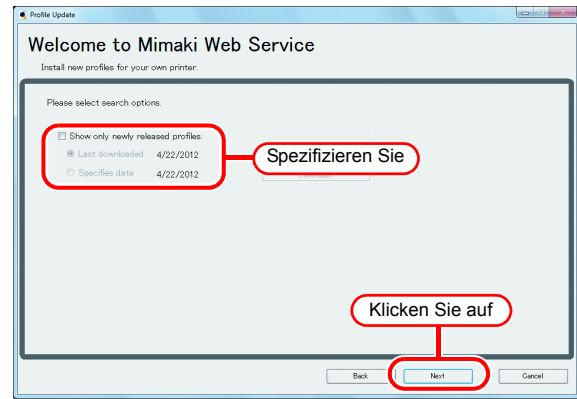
Profile Update

Welcome to Mimaki Web Service

Install new profiles for your own printer.

Please select search options.

Show only newly released profiles.

Last downloaded 4/22/2012

Specifies date 4/22/2012

Spezifizieren Sie

Klicken Sie auf

Back

Next

Cancel